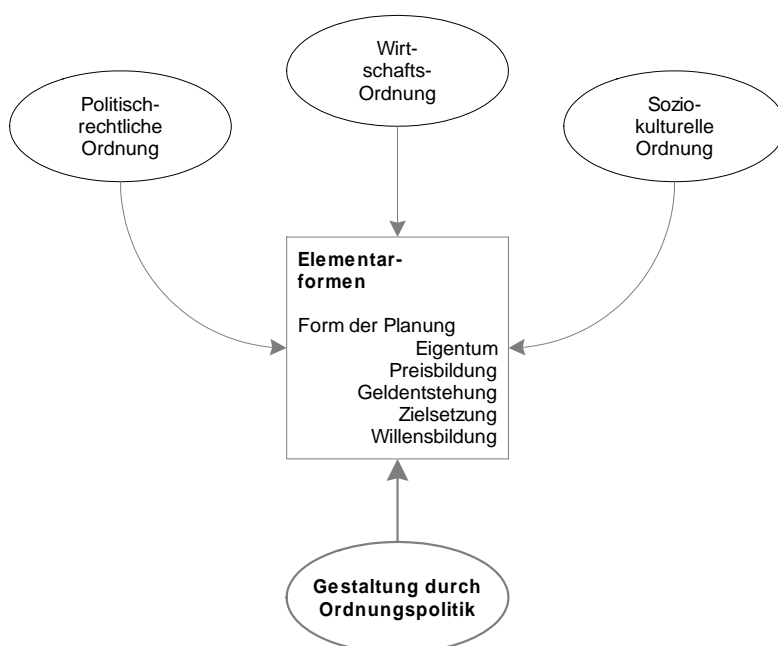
Politisch-rechtliche Ordnung

Wirtschafts-Ordnung

Sozio-kulturelle Ordnung

**Elementarformen**

Form der Planung
Eigentum
Preisbildung
Geldentstehung
Zielsetzung
Willensbildung

**Gestaltung durch Ordnungspolitik**